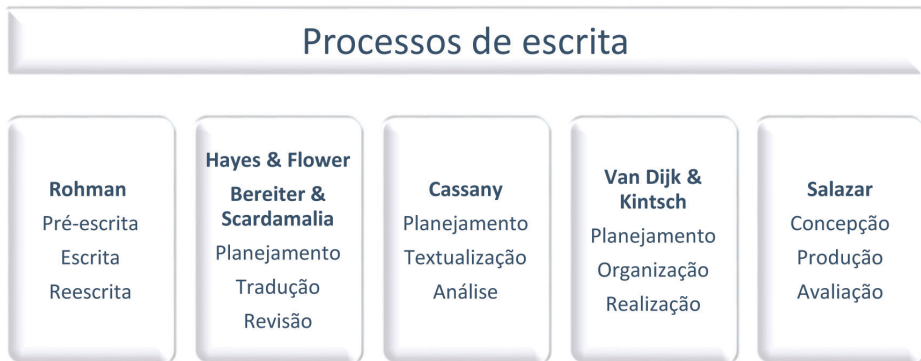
Processos de escrita

**Rohman**
Pré-escrita
Escrita
Reescrita

**Hayes & Flower**
**Bereiter & Scardamalia**
Planejamento
Tradução
Revisão

**Cassany**
Planejamento
Textualização
Análise

**Van Dijk & Kintsch**
Planejamento
Organização
Realização

**Salazar**
Concepção
Produção
Avaliação